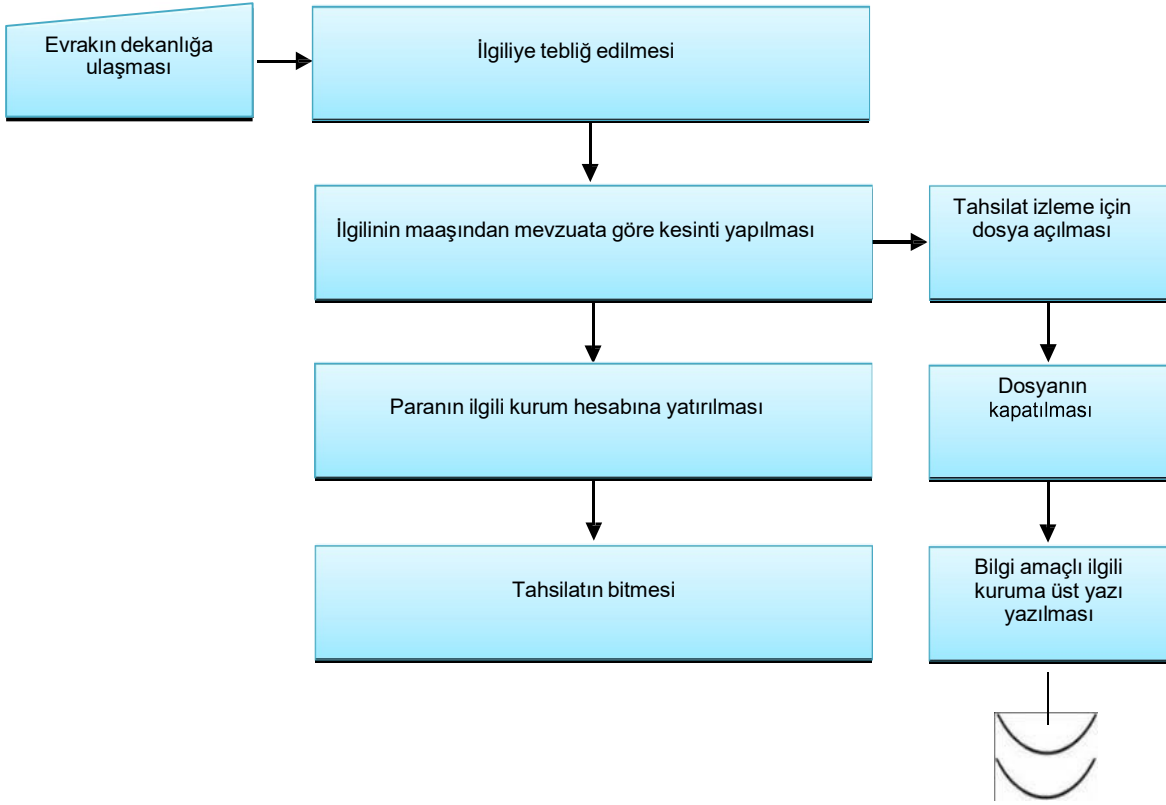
Evrakın dekanlığa ulaşması

İlgiliye tebliğ edilmesi

İlgilinin maaşından mevzuata göre kesinti yapılması

Tahsilat izleme için dosya açılması

Paranın ilgili kurum hesabına yatırılması

Dosyanın kapatılması

Tahsilatın bitmesi

Bilgi amaçlı ilgili kuruma üst yazı yazılması